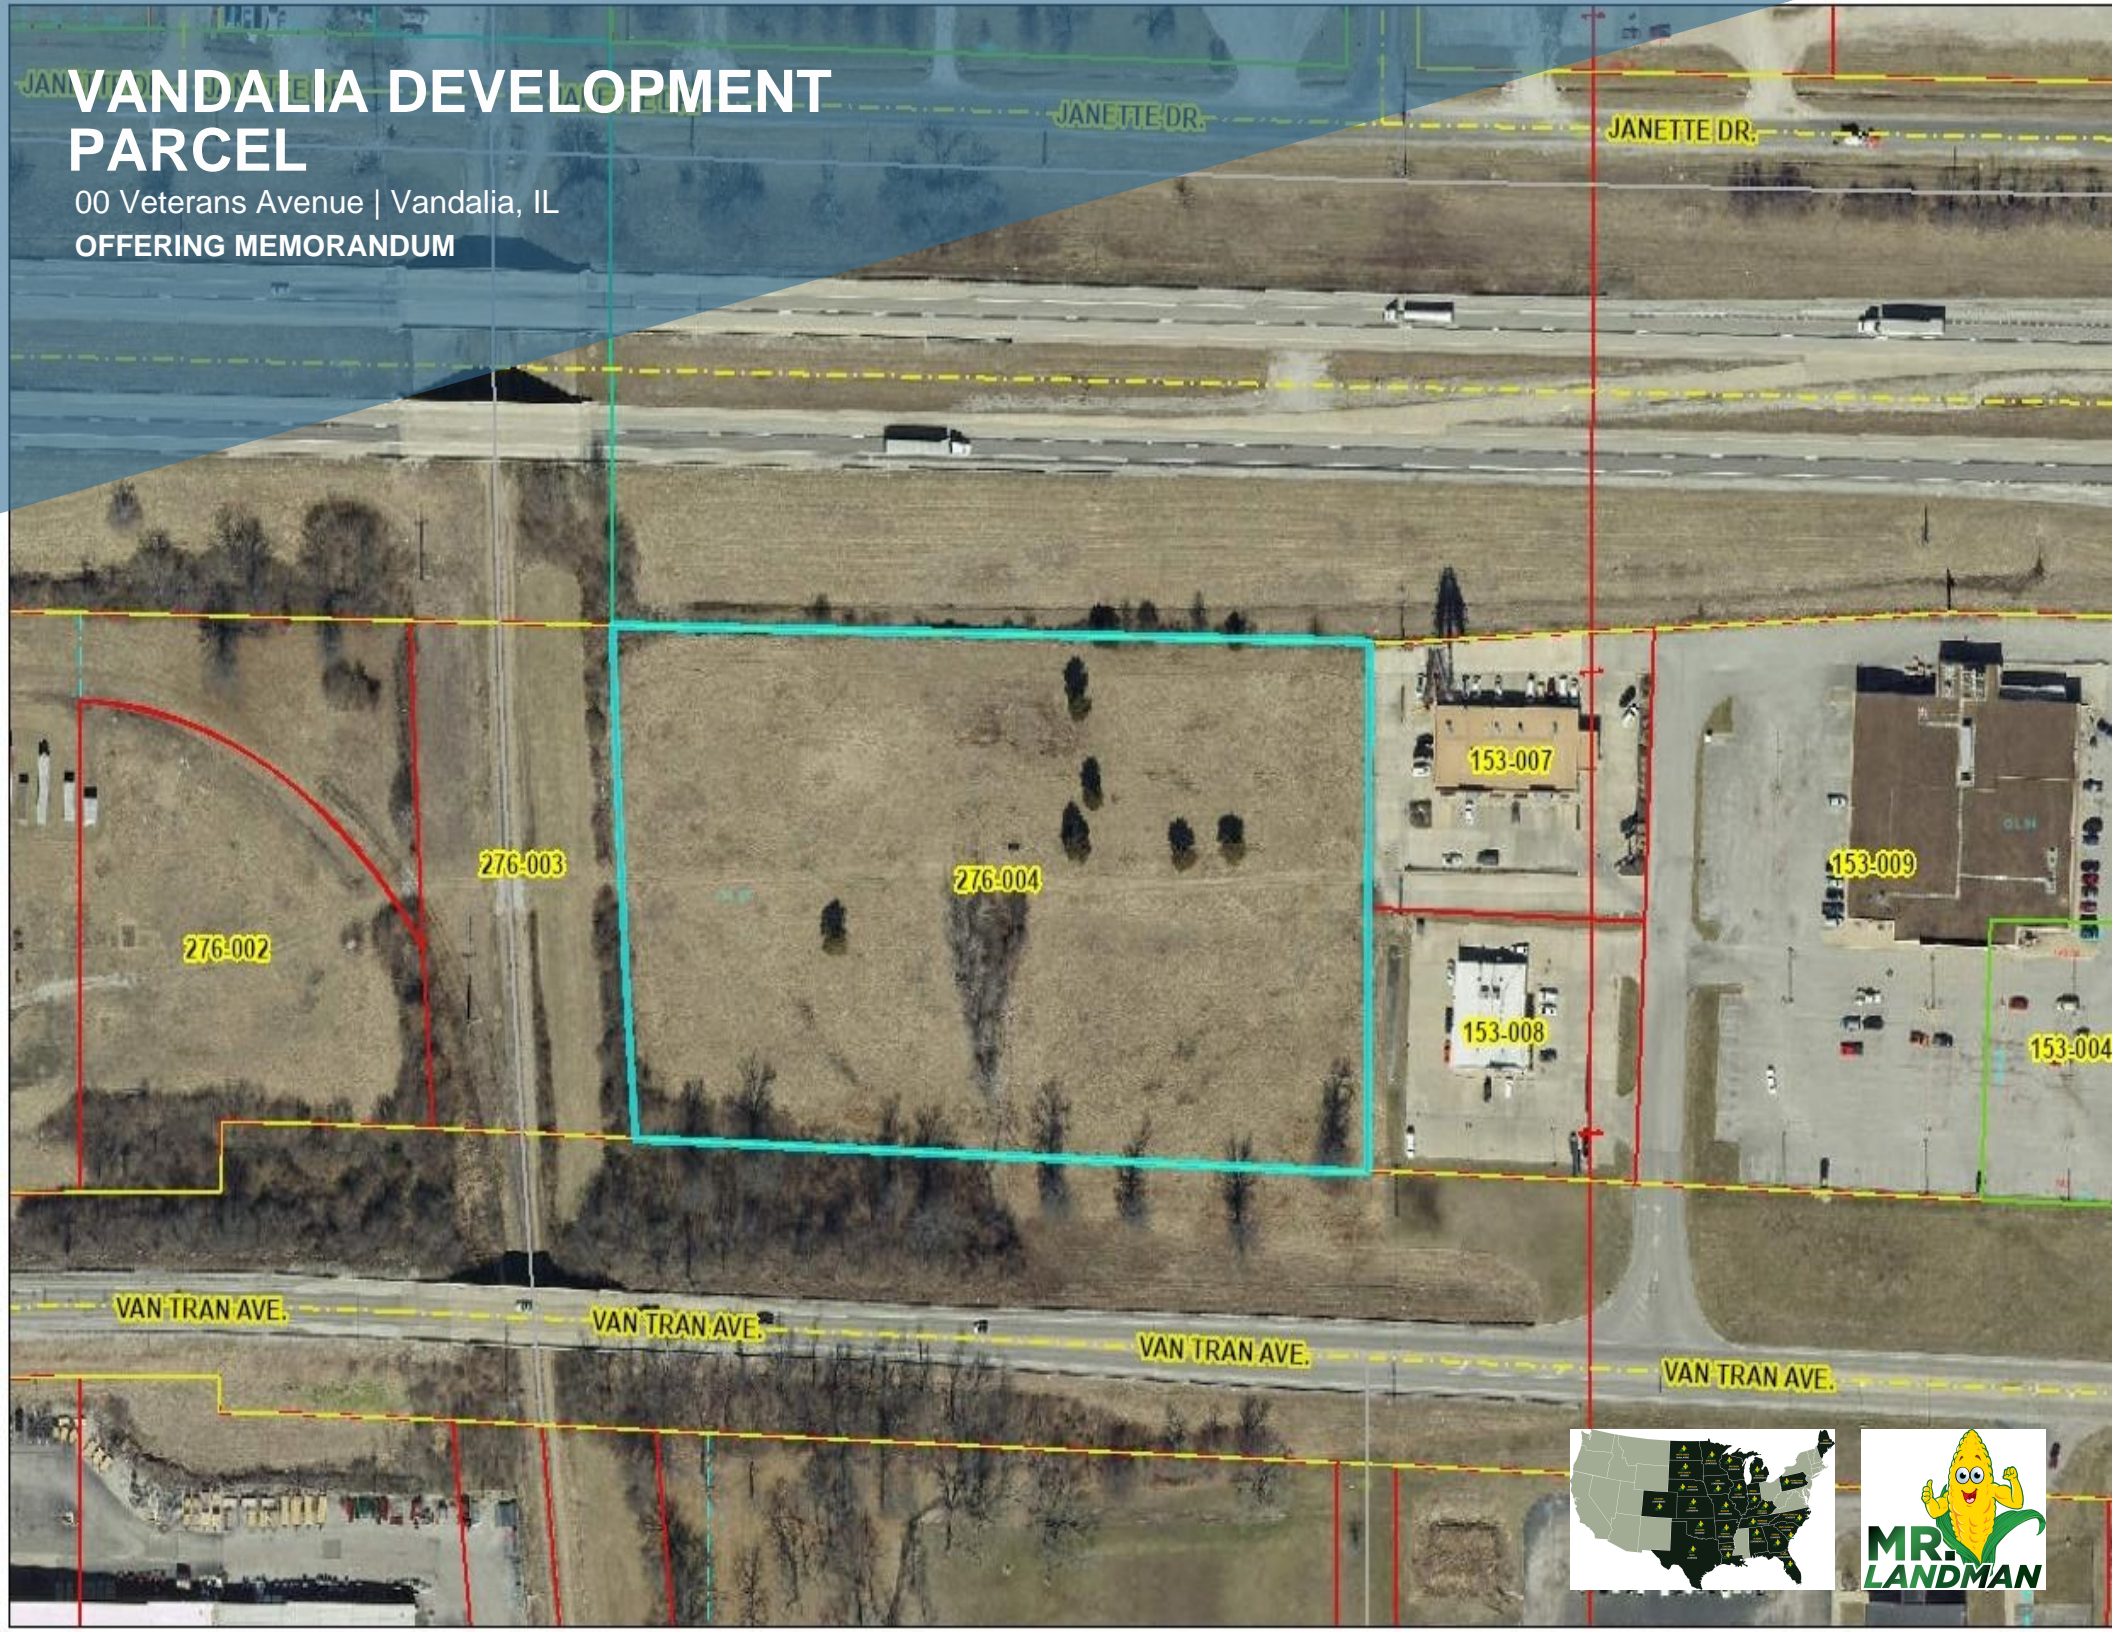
VANDALIA DEVELOPMENT PARCEL
00 Veterans Avenue | Vandalia, IL
OFFERING MEMORANDUM

JANETTE DR.
JANETTE DR.

276-003
276-004
276-002
153-007
153-009
153-008
153-004

VAN TRAN AVE.
VAN TRAN AVE.
VAN TRAN AVE.
VAN TRAN AVE.

MR. LANDMAN